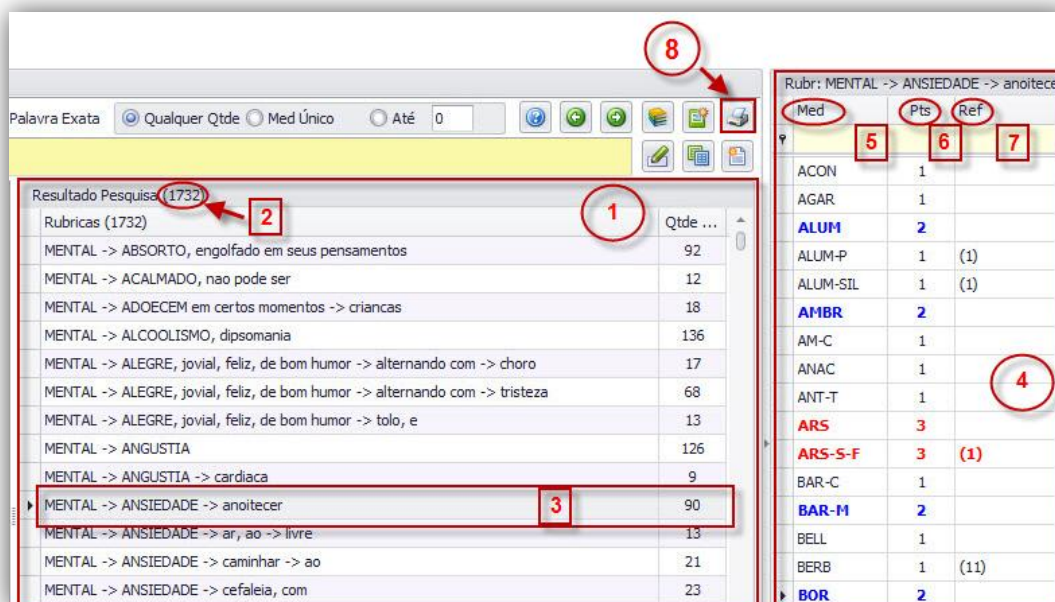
8

Palavra Exata  Qualquer Qtde  Med Único  Até 0

Resultado Pesquisa (1732)

2

1

| Rubricas (1732) | Qtde ... |
|---|---|
| MENTAL -> ABSORTO, engolfado em seus pensamentos | 92 |
| MENTAL -> ACALMADO, nao pode ser | 12 |
| MENTAL -> ADOECEM em certos momentos -> criancas | 18 |
| MENTAL -> ALCOOLISMO, dipsomania | 136 |
| MENTAL -> ALEGRE, jovial, feliz, de bom humor -> alternando com -> choro | 17 |
| MENTAL -> ALEGRE, jovial, feliz, de bom humor -> alternando com -> tristeza | 68 |
| MENTAL -> ALEGRE, jovial, feliz, de bom humor -> tolo, e | 13 |
| MENTAL -> ANGUSTIA | 126 |
| MENTAL -> ANGUSTIA -> cardiaca | 9 |
| MENTAL -> ANSIEDADE -> anoitecer | 90 |
| MENTAL -> ANSIEDADE -> ar, ao -> livre | 13 |
| MENTAL -> ANSIEDADE -> caminhar -> ao | 21 |
| MENTAL -> ANSIEDADE -> cefaleia, com | 23 |

3

Rubr: MENTAL -> ANSIEDADE -> anoitecer

5 6 7

| Med | Pts | Ref |
|---|---|---|
| ACON | 1 | |
| AGAR | 1 | |
| ALUM | 2 | |
| ALUM-P | 1 | (1) |
| ALUM-SIL | 1 | (1) |
| AMBR | 2 | |
| AM-C | 1 | |
| ANAC | 1 | |
| ANT-T | 1 | |
| ARS | 3 | |
| ARS-S-F | 3 | (1) |
| BAR-C | 1 | |
| BAR-M | 2 | |
| BELL | 1 | |
| BERB | 1 | (11) |
| BOR | 2 | |

4